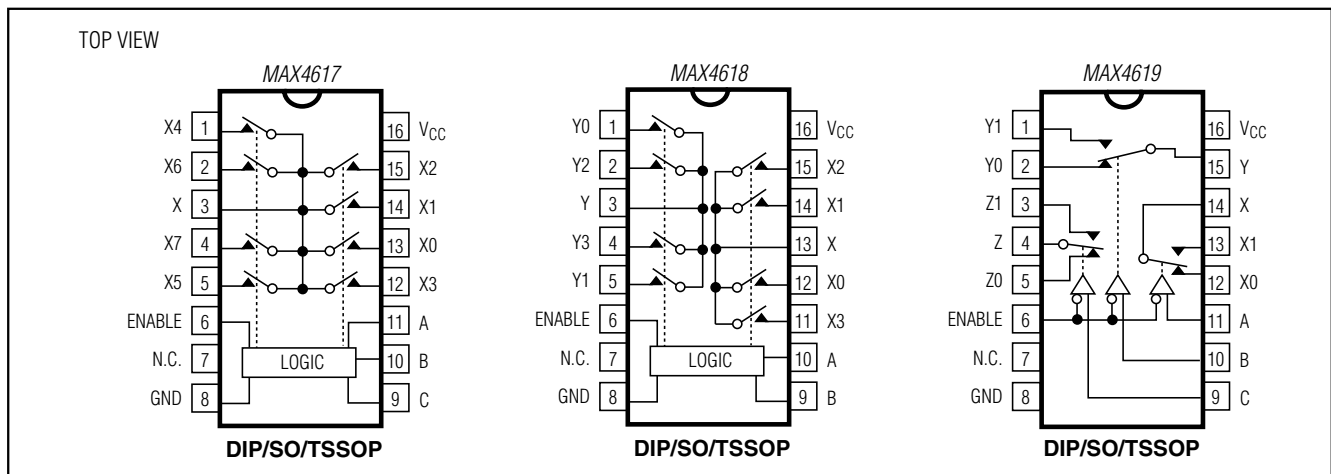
TOP VIEW

MAX4617

X4 1
X6 2
X 3
X7 4
X5 5
ENABLE 6
N.C. 7
GND 8
16 $V_{CC}$
15 X2
14 X1
13 X0
12 X3
11 A
10 B
9 C
LOGIC

DIP/SO/TSSOP

MAX4618

Y0 1
Y2 2
Y 3
Y3 4
Y1 5
ENABLE 6
N.C. 7
GND 8
16 $V_{CC}$
15 X2
14 X1
13 X
12 X0
11 X3
10 A
9 B
LOGIC

DIP/SO/TSSOP

MAX4619

Y1 1
Y0 2
Z1 3
Z 4
Z0 5
ENABLE 6
N.C. 7
GND 8
16 $V_{CC}$
15 Y
14 X
13 X1
12 X0
11 A
10 B
9 C

DIP/SO/TSSOP